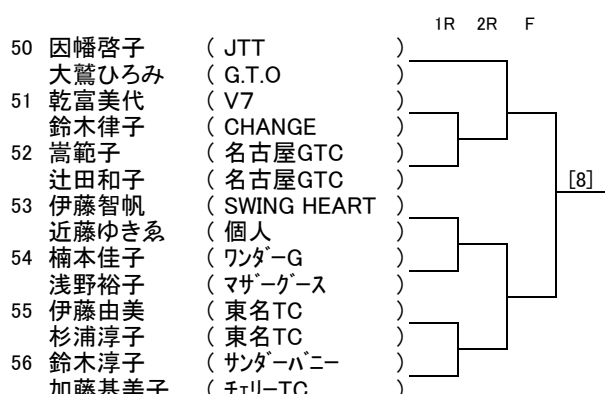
1R 2R F

50 因幡啓子 ( JTT )
大鷲ひろみ ( G.T.O )
51 乾富美代 ( V7 )
鈴木律子 ( CHANGE )
52 嵩範子 ( 名古屋GTC )
辻田和子 ( 名古屋GTC )
53 伊藤智帆 ( SWING HEART )
近藤ゆきゑ ( 個人 )
54 楠本佳子 ( ワンダーG )
浅野裕子 ( マザーグース )
55 伊藤由美 ( 東名TC )
杉浦淳子 ( 東名TC )
56 鈴木淳子 ( サンダーバニー )
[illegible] ( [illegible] )

[8]